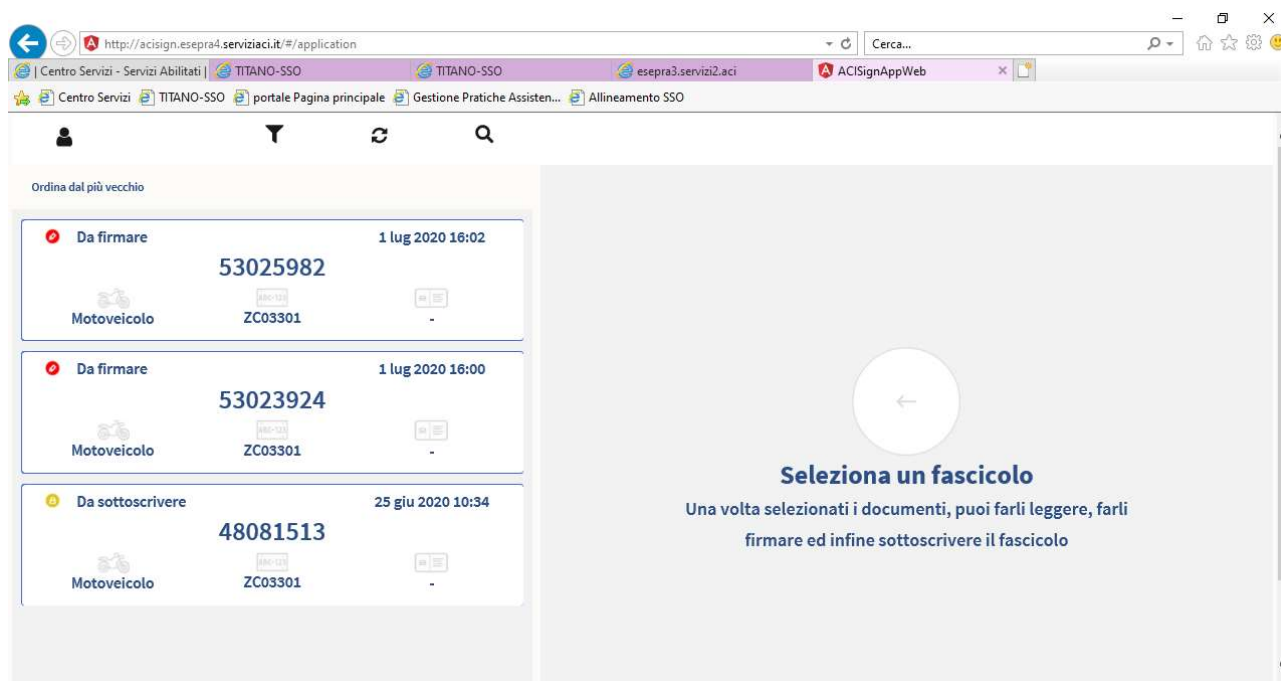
http://acisign.esepra4.serviziaci.it/#/application
Cerca...
| Centro Servizi - Servizi Abilitati | TITANO-SSO TITANO-SSO esepra3.servizi2.aci ACISignAppWeb ×
Centro Servizi TITANO-SSO portale Pagina principale Gestione Pratiche Assisten... Allineamento SSO

Ordina dal più vecchio

Da firmare 1 lug 2020 16:02
53025982
Motoveicolo ZC03301 -

Da firmare 1 lug 2020 16:00
53023924
Motoveicolo ZC03301 -

Da sottoscrivere 25 giu 2020 10:34
48081513
Motoveicolo ZC03301 -

Seleziona un fascicolo
Una volta selezionati i documenti, puoi farli leggere, farli firmare ed infine sottoscrivere il fascicolo